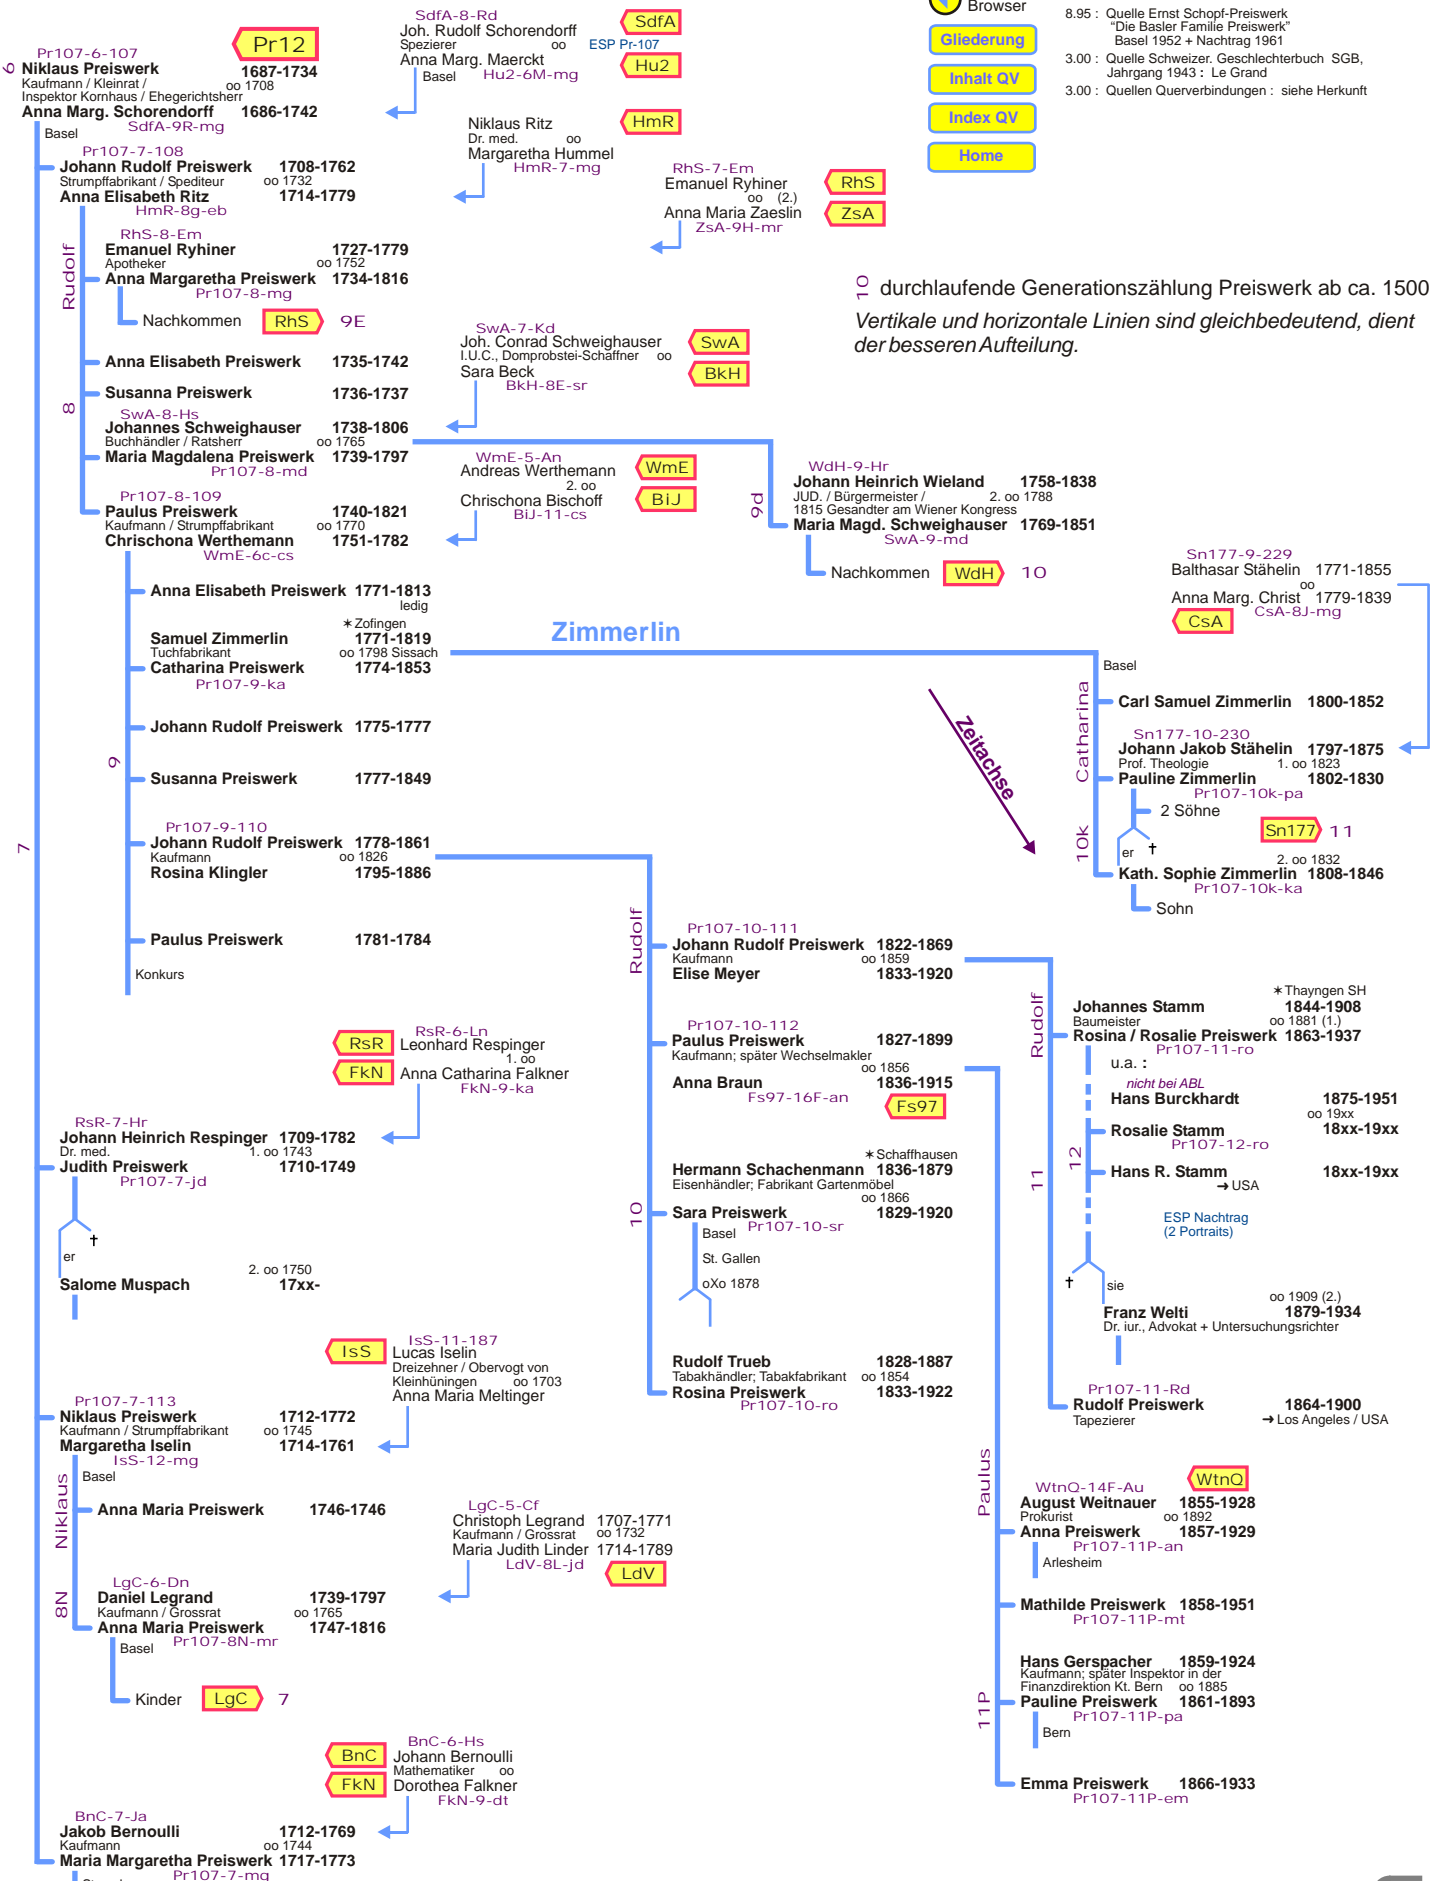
Browser

Gliederung

Inhalt QV

Index QV

Home

8.95 : Quelle Ernst Schopf-Preiswerk "Die Basler Familie Preiswerk" Basel 1952 + Nachtrag 1961
3.00 : Quelle Schweizer. Geschlechterbuch SGB, Jahrgang 1943 : Le Grand
3.00 : Quellen Querverbindungen : siehe Herkunft

Pr12

6 Pr107-6-107
Niklaus Preiswerk 1687-1734
Kaufmann / Kleinrat / Inspektor Kornhaus / Ehegerichtsherr oo 1708
Anna Marg. Schorendorff 1686-1742
SdfA-9R-mg
Basel

SdfA-8-Rd
Joh. Rudolf Schorendorff
Spezierer oo
Anna Marg. Maerckt
Basel Hu2-6M-mg
SdfA
ESP Pr-107
Hu2

Niklaus Ritz
Dr. med. oo
Margaretha Hummel
HmR-7-mg
HmR

RhS-7-Em
Emanuel Ryhiner
oo (2.)
Anna Maria Zaeslin
ZsA-9H-mr
RhS
ZsA

Pr107-7-108
Johann Rudolf Preiswerk 1708-1762
Strumpffabrikant / Spediteur oo 1732
Anna Elisabeth Ritz 1714-1779
HmR-8g-eb

RhS-8-Em
Emanuel Ryhiner 1727-1779
Apotheker oo 1752
Anna Margaretha Preiswerk 1734-1816
Pr107-8-mg
Nachkommen RhS 9E

Rudolf

10 durchlaufende Generationszählung Preiswerk ab ca. 1500

Vertikale und horizontale Linien sind gleichbedeutend, dient der besseren Aufteilung.

SwA-7-Kd
Joh. Conrad Schweighauser
I.U.C., Domprobstei-Schaffner oo
Sara Beck
BkH-8E-sr
SwA
BkH

Anna Elisabeth Preiswerk 1735-1742
Susanna Preiswerk 1736-1737

8
SwA-8-Hs
Johannes Schweighauser 1738-1806
Buchhändler / Ratsherr oo 1765
Maria Magdalena Preiswerk 1739-1797
Pr107-8-md

WmE-5-An
Andreas Werthemann
2. oo
Chrischona Bischoff
BiJ-11-cs
WmE
BiJ

Pr107-8-109
Paulus Preiswerk 1740-1821
Kaufmann / Strumpffabrikant oo 1770
Chrischona Werthemann 1751-1782
WmE-6c-cs

9d
WdH-9-Hr
Johann Heinrich Wieland 1758-1838
JUD. / Bürgermeister / 2. oo 1788
1815 Gesandter am Wiener Kongress
Maria Magd. Schweighauser 1769-1851
SwA-9-md
Nachkommen WdH 10

Sn177-9-229
Balthasar Stähelin 1771-1855
oo
Anna Marg. Christ 1779-1839
CsA-8J-mg
CsA

Anna Elisabeth Preiswerk 1771-1813
ledig
∗Zofingen
Samuel Zimmerlin 1771-1819
Tuchfabrikant oo 1798 Sissach
Catharina Preiswerk 1774-1853
Pr107-9-ka

Zimmerlin

Basel
Catharina
Carl Samuel Zimmerlin 1800-1852

Zeitachse

Johann Rudolf Preiswerk 1775-1777

9
Susanna Preiswerk 1777-1849

Sn177-10-230
Johann Jakob Stähelin 1797-1875
Prof. Theologie 1. oo 1823
Pauline Zimmerlin 1802-1830
Pr107-10k-pa
2 Söhne
Sn177 11

7
Pr107-9-110
Johann Rudolf Preiswerk 1778-1861
Kaufmann oo 1826
Rosina Klingler 1795-1886

10k
er †
2. oo 1832
Kath. Sophie Zimmerlin 1808-1846
Pr107-10k-ka
Sohn

Paulus Preiswerk 1781-1784
Konkurs

Rudolf
Pr107-10-111
Johann Rudolf Preiswerk 1822-1869
Kaufmann oo 1859
Elise Meyer 1833-1920

∗Thayngen SH
Johannes Stamm 1844-1908
Baumeister oo 1881 (1.)
Rosina / Rosalie Preiswerk 1863-1937
Pr107-11-ro
u.a. :
nicht bei ABL
Hans Burckhardt 1875-1951
oo 19xx
Rosalie Stamm 18xx-19xx
Pr107-12-ro
Hans R. Stamm 18xx-19xx
→USA
ESP Nachtrag (2 Portraits)

RsR-6-Ln
Leonhard Respinger
1. oo
Anna Catharina Falkner
FkN-9-ka
RsR
FkN

Pr107-10-112
Paulus Preiswerk 1827-1899
Kaufmann; später Wechselmakler
oo 1856
Anna Braun 1836-1915
Fs97-16F-an
Fs97

RsR-7-Hr
Johann Heinrich Respinger 1709-1782
Dr. med. 1. oo 1743
Judith Preiswerk 1710-1749
Pr107-7-jd
er †
2. oo 1750
Salome Muspach 17xx-

∗Schaffhausen
Hermann Schachenmann 1836-1879
Eisenhändler; Fabrikant Gartenmöbel
oo 1866
10
Sara Preiswerk 1829-1920
Basel Pr107-10-sr
St. Gallen
oXo 1878

Rudolf
11
12
† sie
oo 1909 (2.)
Franz Welti 1879-1934
Dr. iur., Advokat + Untersuchungsrichter

IsS-11-187
Lucas Iselin
Dreizehner / Obervogt von Kleinhüningen oo 1703
Anna Maria Meltinger
IsS

Rudolf Trueb 1828-1887
Tabakhändler; Tabakfabrikant oo 1854
Rosina Preiswerk 1833-1922
Pr107-10-ro

Pr107-11-Rd
Rudolf Preiswerk 1864-1900
Tapezierer ➜Los Angeles / USA

Pr107-7-113
Niklaus Preiswerk 1712-1772
Kaufmann / Strumpffabrikant oo 1745
Margaretha Iselin 1714-1761
IsS-12-mg
Basel
Niklaus
Anna Maria Preiswerk 1746-1746

Paulus
WtnQ-14F-Au
August Weitnauer 1855-1928
Prokurist oo 1892
Anna Preiswerk 1857-1929
Pr107-11P-an
Arlesheim
WtnQ

LgC-5-Cf
Christoph Legrand 1707-1771
Kaufmann / Grossrat oo 1732
Maria Judith Linder 1714-1789
LdV-8L-jd
LdV

8N
LgC-6-Dn
Daniel Legrand 1739-1797
Kaufmann / Grossrat oo 1765
Anna Maria Preiswerk 1747-1816
Basel Pr107-8N-mr
Kinder LgC 7

Mathilde Preiswerk 1858-1951
Pr107-11P-mt

11P
Hans Gerspacher 1859-1924
Kaufmann; später Inspektor in der Finanzdirektion Kt. Bern oo 1885
Pauline Preiswerk 1861-1893
Pr107-11P-pa
Bern

BnC-6-Hs
Johann Bernoulli
Mathematiker oo
Dorothea Falkner
FkN-9-dt
BnC
FkN

Emma Preiswerk 1866-1933
Pr107-11P-em

BnC-7-Ja
Jakob Bernoulli 1712-1769
Kaufmann oo 1744
Maria Margaretha Preiswerk 1717-1773
Pr107-7-mg